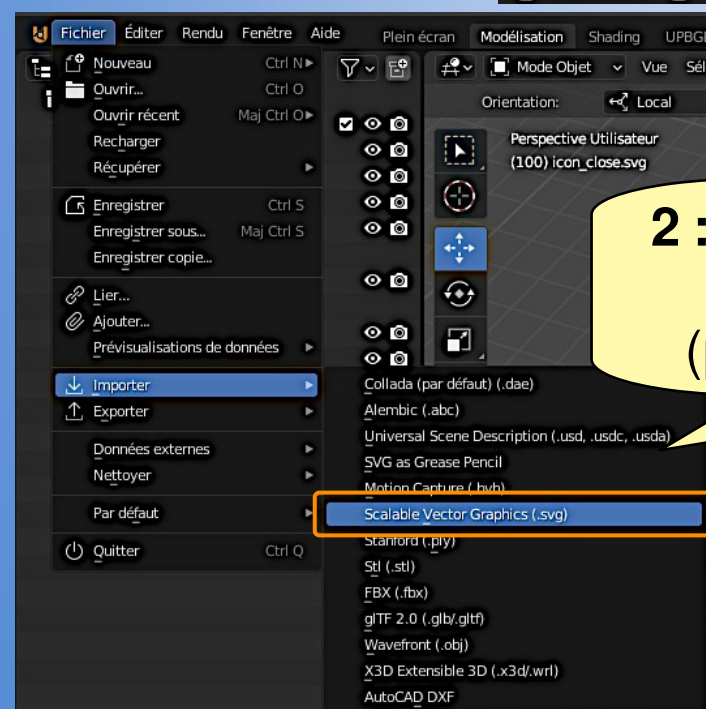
Fichier Éditer Rendu Fenêtre Aide

Plein écran Modélisation Shading UPBG

Mode Objet Vue Sél

Orientation: Local

Perspective Utilisateur
(100) icon_close.svg

2 :

(

Nouveau Ctrl N
Ouvrir... Ctrl O
Ouvrir récent Maj Ctrl O
Recharger
Récupérer

Enregistrer Ctrl S
Enregistrer sous... Maj Ctrl S
Enregistrer copie...

Lier...
Ajouter...
Prévisualisations de données

Importer
Exporter

Données externes
Nettoyer

Par défaut

Quitter Ctrl Q

Collada (par défaut) (.dae)
Alembic (.abc)
Universal Scene Description (.usd, .usdc, .usda)
SVG as Grease Pencil
Motion Capture (.bvh)
Scalable Vector Graphics (.svg)
Stanford (.ply)
Stl (.stl)
FBX (.fbx)
glTF 2.0 (.glb/.gltf)
Wavefront (.obj)
X3D Extensible 3D (.x3d/.wrl)
AutoCAD DXF